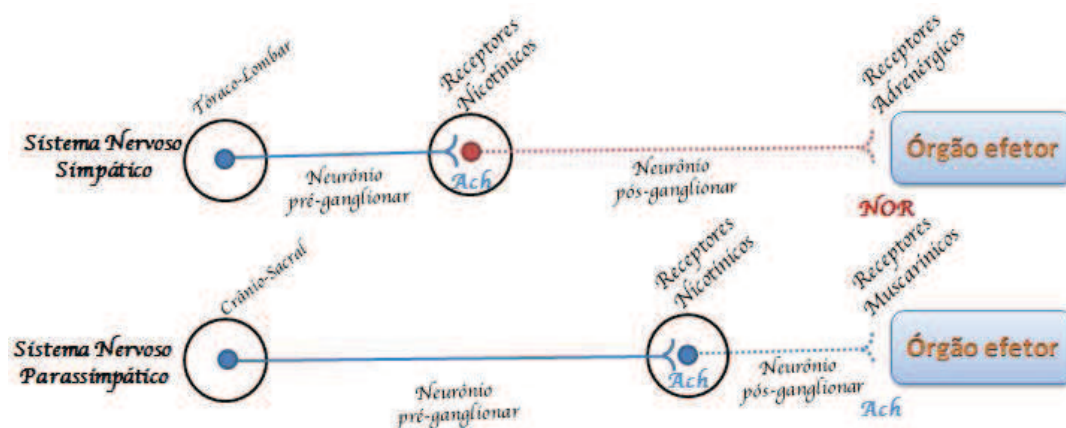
Tóraco-Lombar

Receptores Nicotínicos

Receptores Adrenérgicos

Sistema Nervoso Simpático

Neurônio pré-ganglionar

Ach

Neurônio pós-ganglionar

Órgão efetor

NOR

Crânio-Sacral

Receptores Nicotínicos

Receptores Muscarínicos

Sistema Nervoso Parassimpático

Neurônio pré-ganglionar

Ach

Neurônio pós-ganglionar

Órgão efetor

Ach